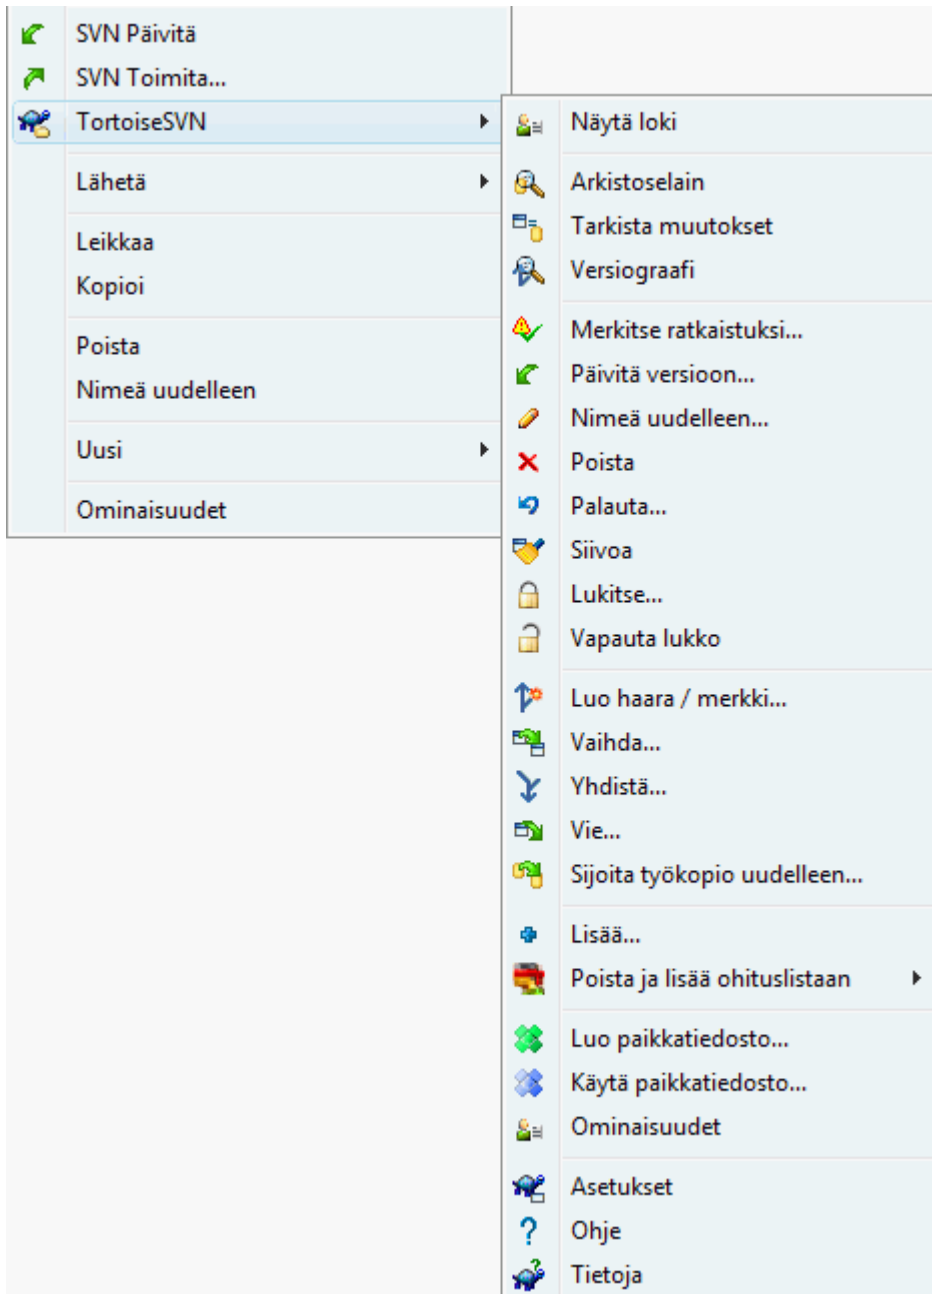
SVN Päivitä
SVN Toimita...
TortoiseSVN
Lähetä
Leikkaa
Kopioi
Poista
Nimeä uudelleen
Uusi
Ominaisuudet

Näytä loki
Arkistoselain
Tarkista muutokset
Versiograafi
Merkitse ratkaistuksi...
Päivitä versioon...
Nimeä uudelleen...
Poista
Palauta...
Siivoa
Lukitse...
Vapauta lukko
Luo haara / merkki...
Vaihda...
Yhdistä...
Vie...
Sijoita työkopio uudelleen...
Lisää...
Poista ja lisää ohituslistaan
Luo paikkatiedosto...
Käytä paikkatiedosto...
Ominaisuudet
Asetukset
Ohje
Tietoja